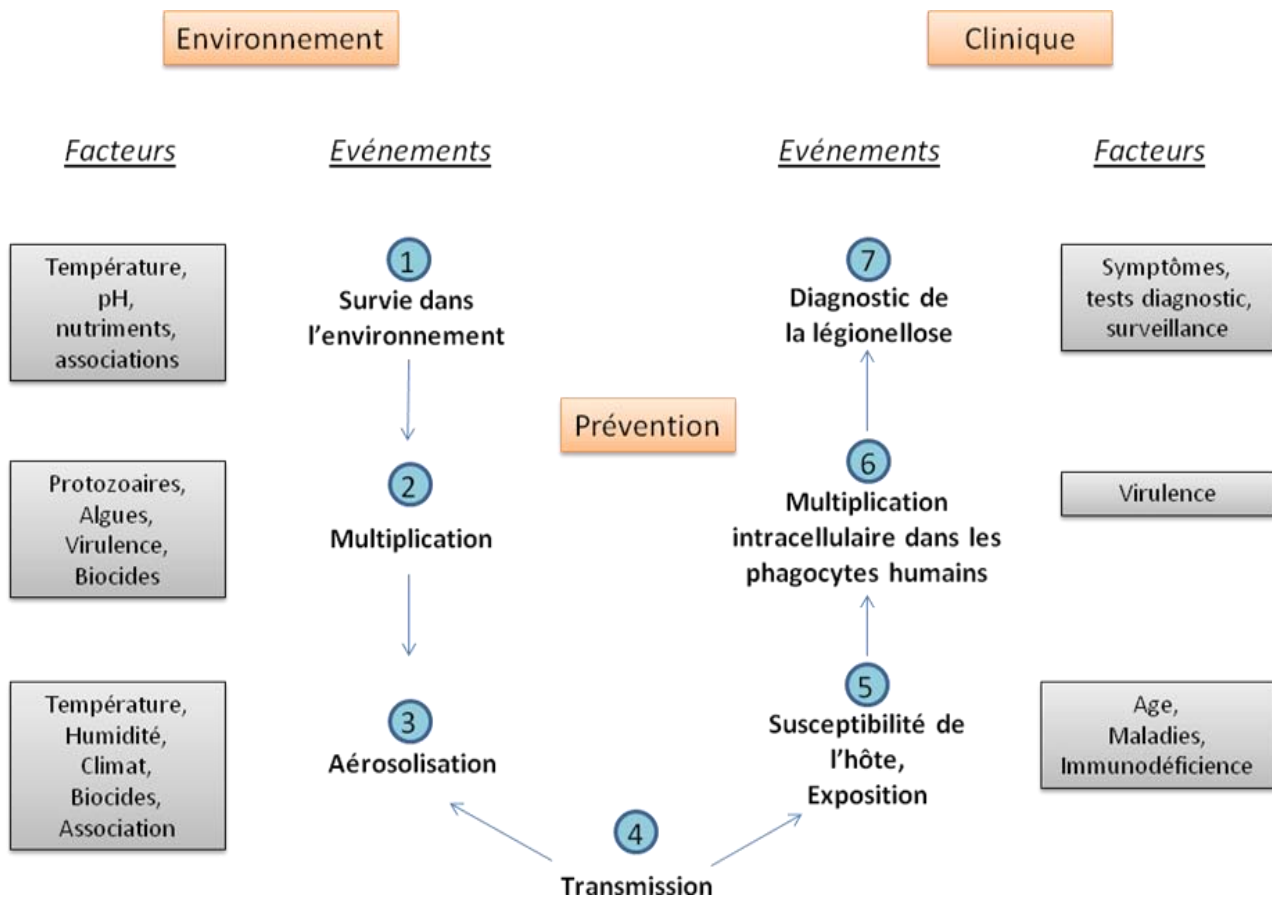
Environnement

Clinique

Facteurs

Evénements

Evénements

Facteurs

Température, pH, nutriments, associations

1
Survie dans l'environnement

7
Diagnostic de la légionellose

Symptômes, tests diagnostic, surveillance

Prévention

Protozoaires, Algues, Virulence, Biocides

2
Multiplication

6
Multiplication intracellulaire dans les phagocytes humains

Virulence

Température, Humidité, Climat, Biocides, Association

3
Aérosolisation

5
Susceptibilité de l'hôte, Exposition

Age, Maladies, Immunodéficience

4
Transmission